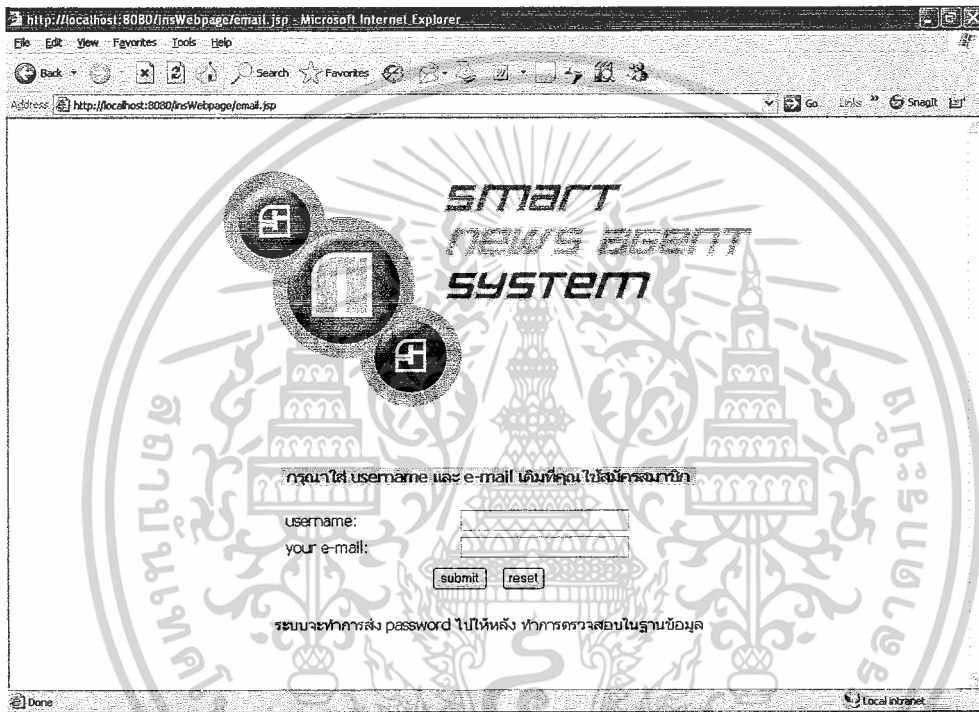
http://localhost:8080/insWebpage/email.jsp - Microsoft Internet Explorer

File Edit View Favorites Tools Help

Back Search Favorites

Address http://localhost:8080/insWebpage/email.jsp

Go Links SnagIt

smart
news agent
system

กรุณาใส่ username และ e-mail เดิมที่คุณใช้สมัครสมาชิก

username:
your e-mail:

submit reset

ระบบจะทำการส่ง password ไปให้หลัง ทำการตรวจสอบในฐานข้อมูล

Done

Local intranet